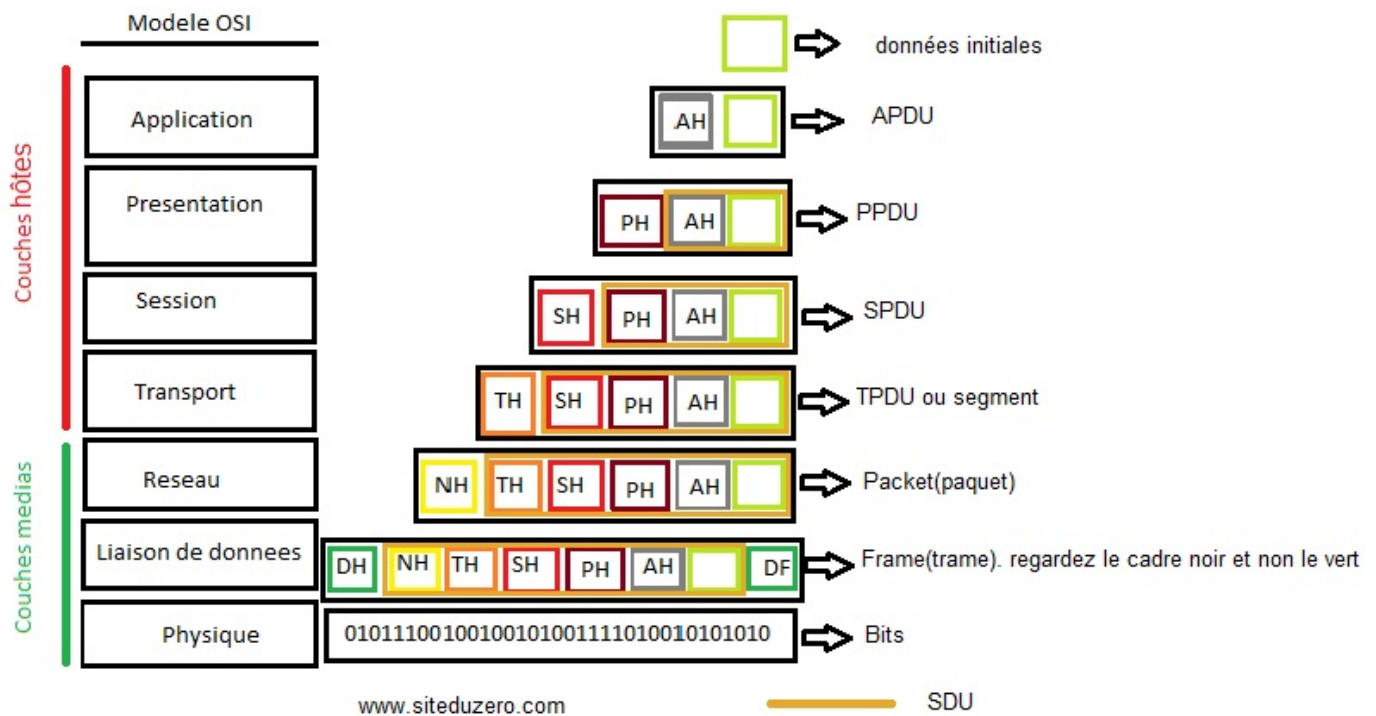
Modele OSI

données initiales

Couches hôtes

Application

AH

APDU

Presentation

PH AH

PPDU

Session

SH PH AH

SPDU

Transport

TH SH PH AH

TPDU ou segment

Couches medias

Reseau

NH TH SH PH AH

Packet(paquet)

Liaison de donnees

DH NH TH SH PH AH DF

Frame(trame). regardez le cadre noir et non le vert

Physique

0101110010010010100111101001010101010

Bits

www.siteduzero.com

SDU